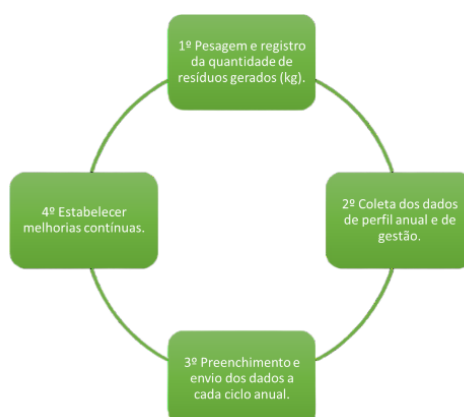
1º Pesagem e registro da quantidade de resíduos gerados (kg).

2º Coleta dos dados de perfil anual e de gestão.

3º Preenchimento e envio dos dados a cada ciclo anual.

4º Estabelecer melhorias contínuas.